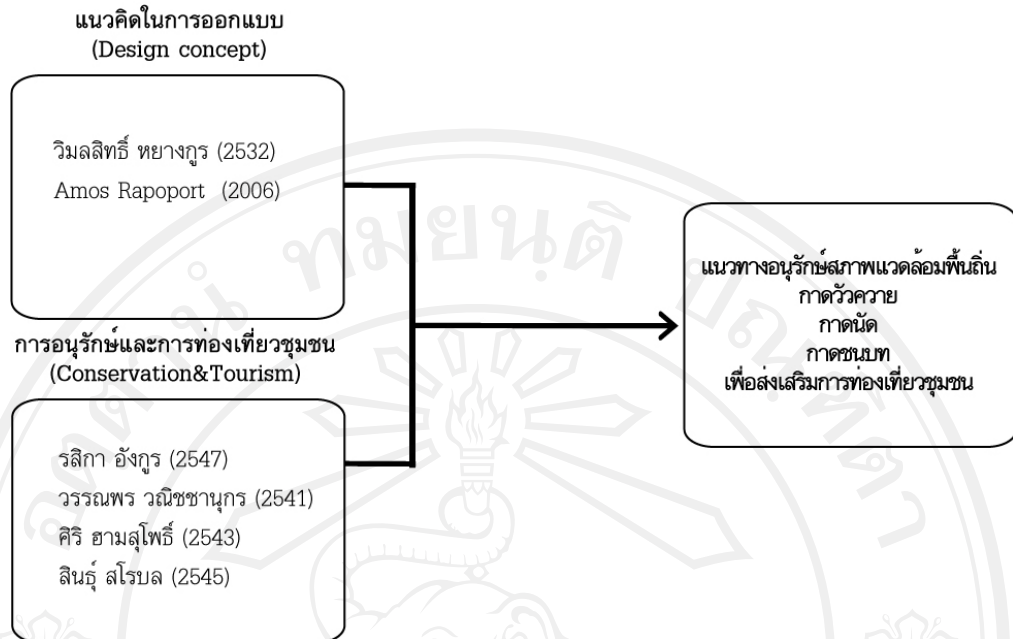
แนวคิดในการออกแบบ
(Design concept)

วิมลสิทธิ์ หยางกูร (2532)
Amos Rapoport (2006)

การอนุรักษ์และการท่องเที่ยวชุมชน
(Conservation&Tourism)

รสิกา อังกูร (2547)
วรรณพร วณิชชานุกร (2541)
ศิริ ฮามสุโพธิ์ (2543)
สินธุ์ สโรบล (2545)

แนวทางอนุรักษ์สภาพแวดล้อมพื้นถิ่น
กาดวัวควาย
กาดนัด
กาดชนบท
เพื่อส่งเสริมการท่องเที่ยวชุมชน